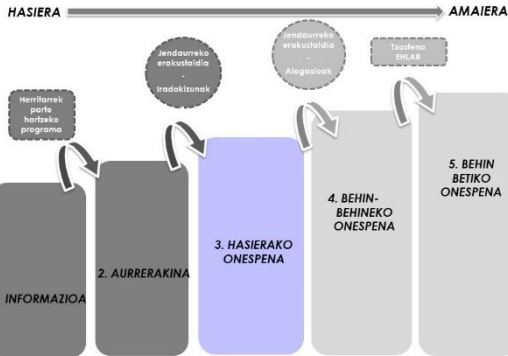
HASIERA

AMAIERA

Herritarrek parte hartzeko programa

Jendaurreko erakusaldia - Iradokizunak

Jendaurreko erakusaldia - Alegazioak

Txostena EHLAB

INFORMAZIOA

2. AURRERAKINA

3. HASIERAKO ONESPENA

4. BEHIN-BEHINEKO ONESPENA

5. BEHIN BETIKO ONESPENA